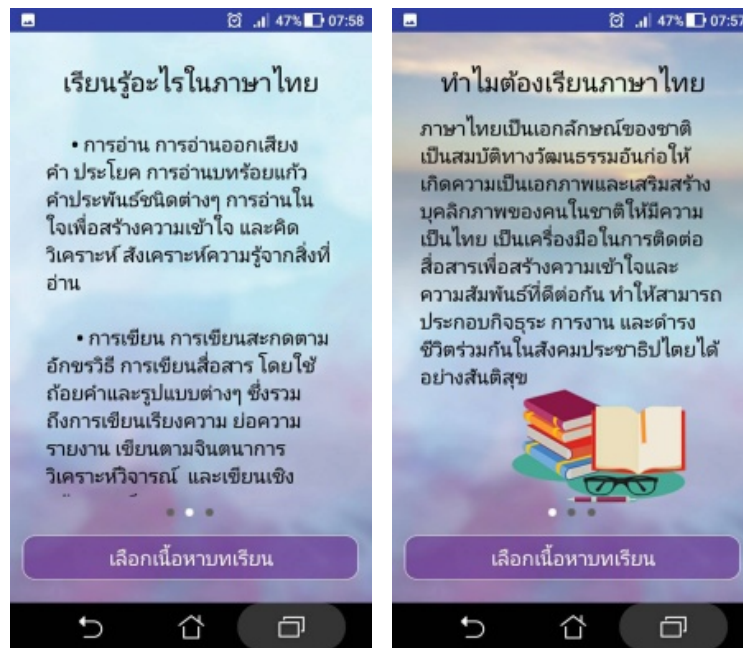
47% 07:58

เรียนรู้อะไรในภาษาไทย

• การอ่าน การอ่านออกเสียงคำ ประโยค การอ่านบทร้อยแก้ว คำประพันธ์ชนิดต่างๆ การอ่านในใจเพื่อสร้างความเข้าใจ และคิดวิเคราะห์ สังเคราะห์ความรู้จากสิ่งที่อ่าน

• การเขียน การเขียนสะกดตามอักขรวิธี การเขียนสื่อสาร โดยใช้ถ้อยคำและรูปแบบต่างๆ ซึ่งรวมถึงการเขียนเรียงความ ย่อความ รายงาน เขียนตามจินตนาการ วิเคราะห์วิจารณ์ และเขียนเชิง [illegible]

เลือกเนื้อหาบทเรียน

47% 07:57

ทำไมต้องเรียนภาษาไทย

ภาษาไทยเป็นเอกลักษณ์ของชาติ เป็นสมบัติทางวัฒนธรรมอันก่อให้เกิดความเป็นเอกภาพและเสริมสร้างบุคลิกภาพของคนในชาติให้มีความเป็นไทย เป็นเครื่องมือในการติดต่อสื่อสารเพื่อสร้างความเข้าใจและความสัมพันธ์ที่ดีต่อกัน ทำให้สามารถประกอบกิจธุระ การงาน และดำรงชีวิตร่วมกันในสังคมประชาธิปไตยได้อย่างสันติสุข

เลือกเนื้อหาบทเรียน